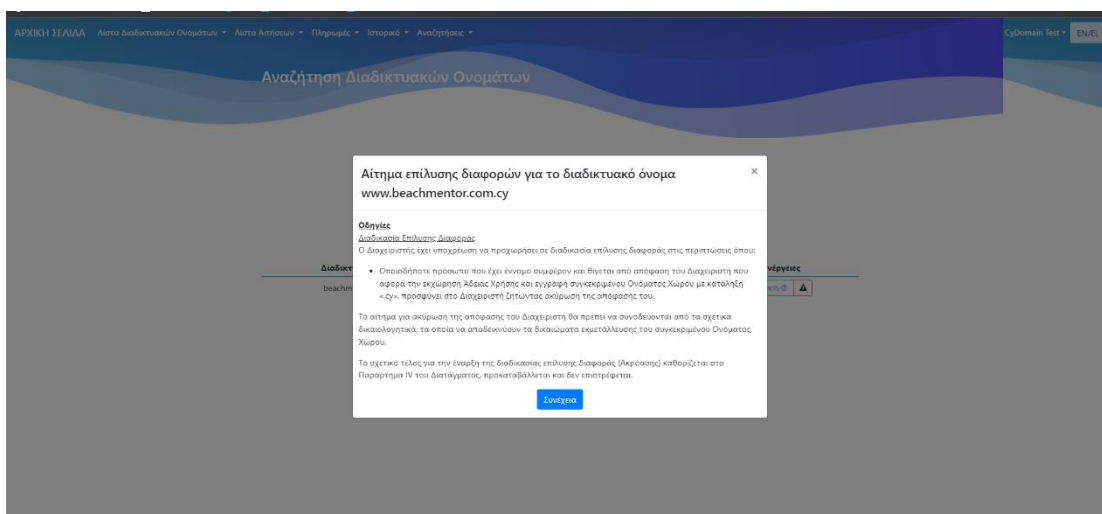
ΑΡΧΙΚΗ ΣΕΛΙΔΑ Λίστα Διαδικτυακών Ονομάτων ▾ Λίστα Αιτήσεων ▾ Πληρωμές ▾ Ιστορικό ▾ Αναζητήσεις ▾

CyDomain Test ▾ EN/EL

Αναζήτηση Διαδικτυακών Ονομάτων

Διαδικτ

beachm

νέργειες

Αίτημα επίλυσης διαφορών για το διαδικτυακό όνομα www.beachmentor.com.cy

×

Οδηγίες

Διαδικασία Επίλυσης Διαφοράς

Ο Διαχειριστής έχει υποχρέωση να προχωρήσει σε διαδικασία επίλυσης διαφοράς στις περιπτώσεις όπου:

- Οποιοδήποτε πρόσωπο που έχει έννομο συμφέρον και θίγεται από απόφαση του Διαχειριστή που αφορά την εκχώρηση Άδειας Χρήσης και εγγραφή συγκεκριμένου Ονόματος Χώρου με κατάληξη «.cy», προσφύγει στο Διαχειριστή ζητώντας ακύρωση της απόφασης του.

Το αίτημα για ακύρωση της απόφασης του Διαχειριστή θα πρέπει να συνοδεύονται από τα σχετικά δικαιολογητικά, τα οποία να αποδεικνύουν τα δικαιώματα εκμετάλλευσης του συγκεκριμένου Ονόματος Χώρου.

Το σχετικό τέλος για την έναρξη της διαδικασίας επίλυσης διαφοράς (Ακρόασης) καθορίζεται στο Παράρτημα IV του Διατάγματος, προκαταβάλλεται και δεν επιστρέφεται.

Συνέχεια